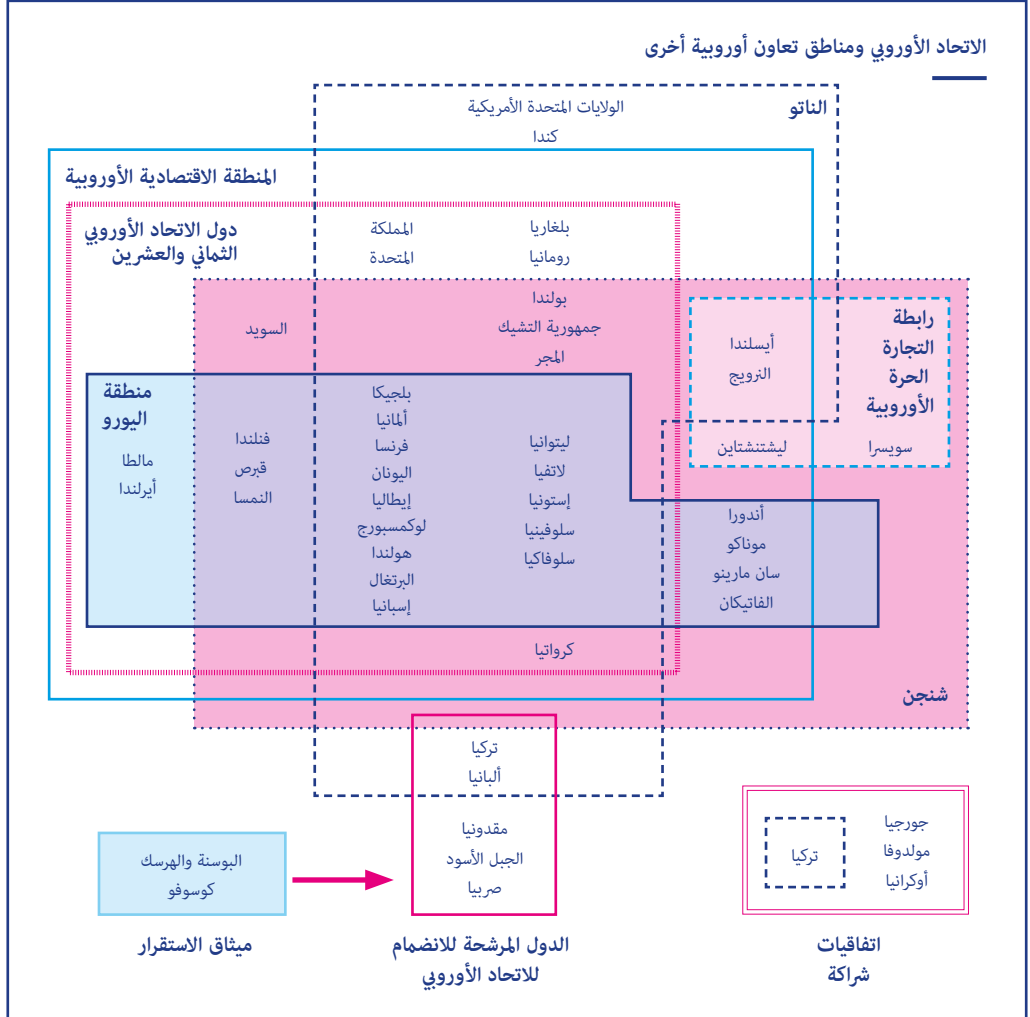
الاتحاد الأوروبي ومناطق تعاون أوروبية أخرى

الناتو

الولايات المتحدة الأمريكية
كندا

المنطقة الاقتصادية الأوروبية

دول الاتحاد الأوروبي الثماني والعشرين

بلغاريا
رومانيا

المملكة المتحدة

بولندا
جمهورية التشيك
المجر

السويد

رابطة التجارة الحرة الأوروبية

أيسلندا
النرويج

ليشتنشتاين

سويسرا

منطقة اليورو

مالطا
أيرلندا

فنلندا
قبرص
النمسا

بلجيكا
ألمانيا
فرنسا
اليونان
إيطاليا
لوكمسبورج
هولندا
البرتغال
إسبانيا

ليتوانيا
لاتفيا
إستونيا
سلوفينيا
سلوفاكيا

أندورا
موناكو
سان مارينو
الفاتيكان

كرواتيا

شنجن

تركيا
ألبانيا

مقدونيا
الجبل الأسود
صربيا

البوسنة والهرسك
كوسوفو

ميثاق الاستقرار

الدول المرشحة للانضمام للاتحاد الأوروبي

جورجيا
مولدوفا
أوكرانيا

تركيا

اتفاقيات شراكة